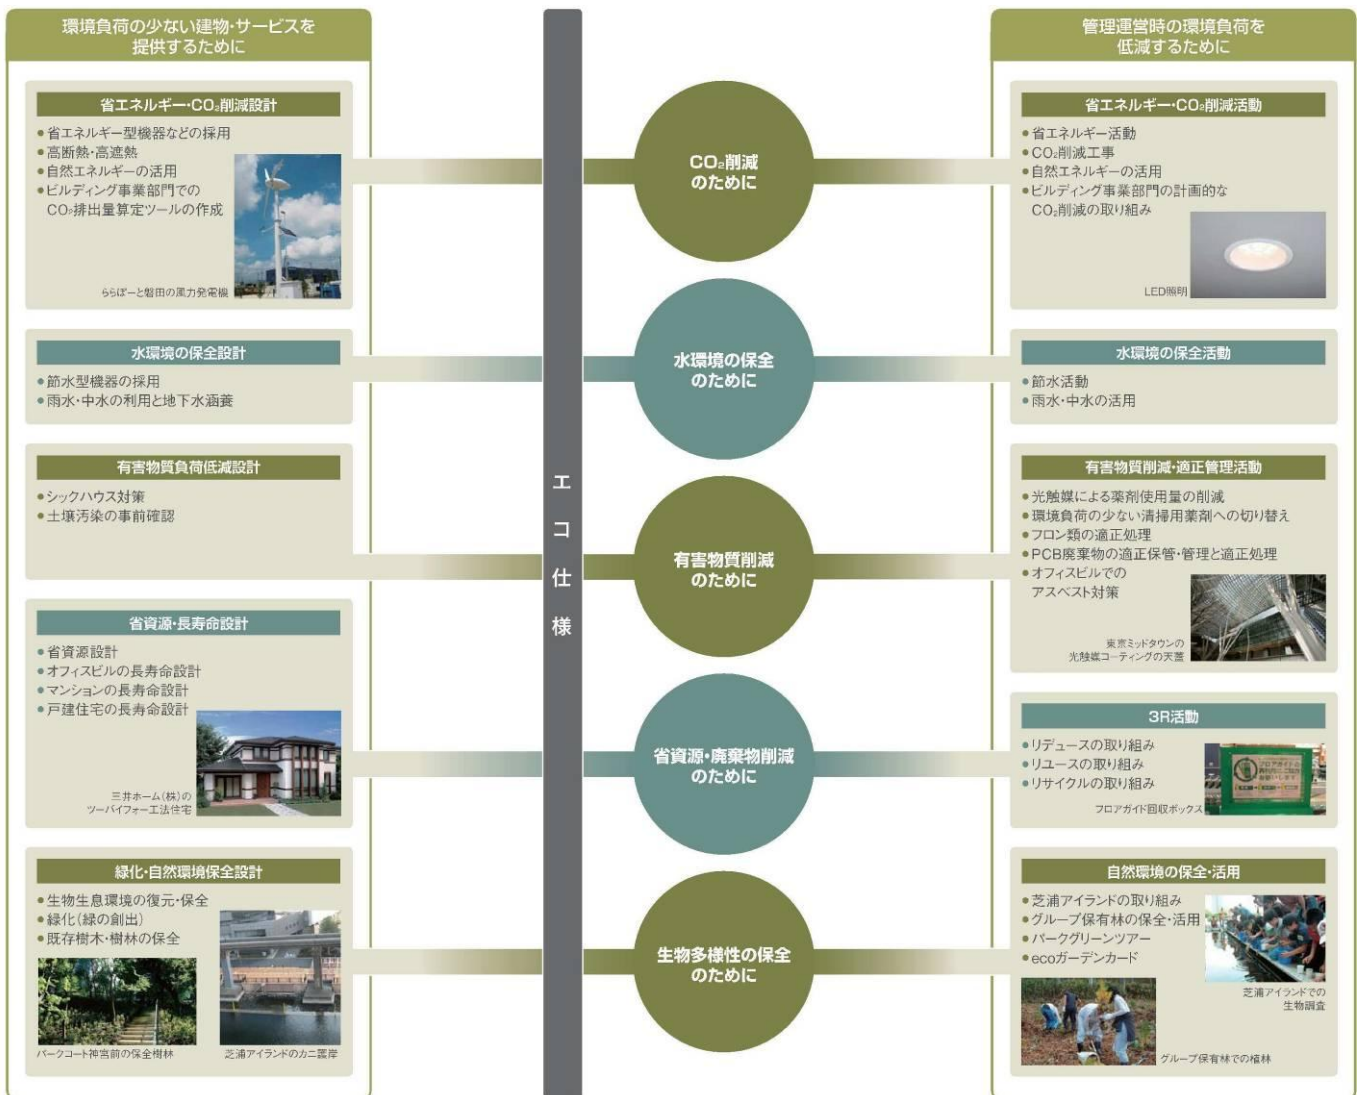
環境負荷の少ない建物・サービスを提供するために

省エネルギー・$CO_2$削減設計
●省エネルギー型機器などの採用
●高断熱・高遮熱
●自然エネルギーの活用
●ビルディング事業部門での$CO_2$排出量算定ツールの作成
ららぽーと磐田の風力発電機

水環境の保全設計
●節水型機器の採用
●雨水・中水の利用と地下水涵養

有害物質負荷低減設計
●シックハウス対策
●土壌汚染の事前確認

省資源・長寿命設計
●省資源設計
●オフィスビルの長寿命設計
●マンションの長寿命設計
●戸建住宅の長寿命設計
三井ホーム(株)のツーバイフォー工法住宅

緑化・自然環境保全設計
●生物生息環境の復元・保全
●緑化(緑の創出)
●既存樹木・樹林の保全
パークコート神宮前の保全樹林
芝浦アイランドのカニ護岸

エコ仕様

$CO_2$削減のために

水環境の保全のために

有害物質削減のために

省資源・廃棄物削減のために

生物多様性の保全のために

管理運営時の環境負荷を低減するために

省エネルギー・$CO_2$削減活動
●省エネルギー活動
●$CO_2$削減工事
●自然エネルギーの活用
●ビルディング事業部門の計画的な$CO_2$削減の取り組み
LED照明

水環境の保全活動
●節水活動
●雨水・中水の活用

有害物質削減・適正管理活動
●光触媒による薬剤使用量の削減
●環境負荷の少ない清掃用薬剤への切り替え
●フロン類の適正処理
●PCB廃棄物の適正保管・管理と適正処理
●オフィスビルでのアスベスト対策
東京ミッドタウンの光触媒コーティングの天蓋

3R活動
●リデュースの取り組み
●リユースの取り組み
●リサイクルの取り組み
フロアガイド回収ボックス

自然環境の保全・活用
●芝浦アイランドの取り組み
●グループ保有林の保全・活用
●パークグリーンツアー
●ecoガーデンカード
芝浦アイランドでの生物調査
グループ保有林での植林